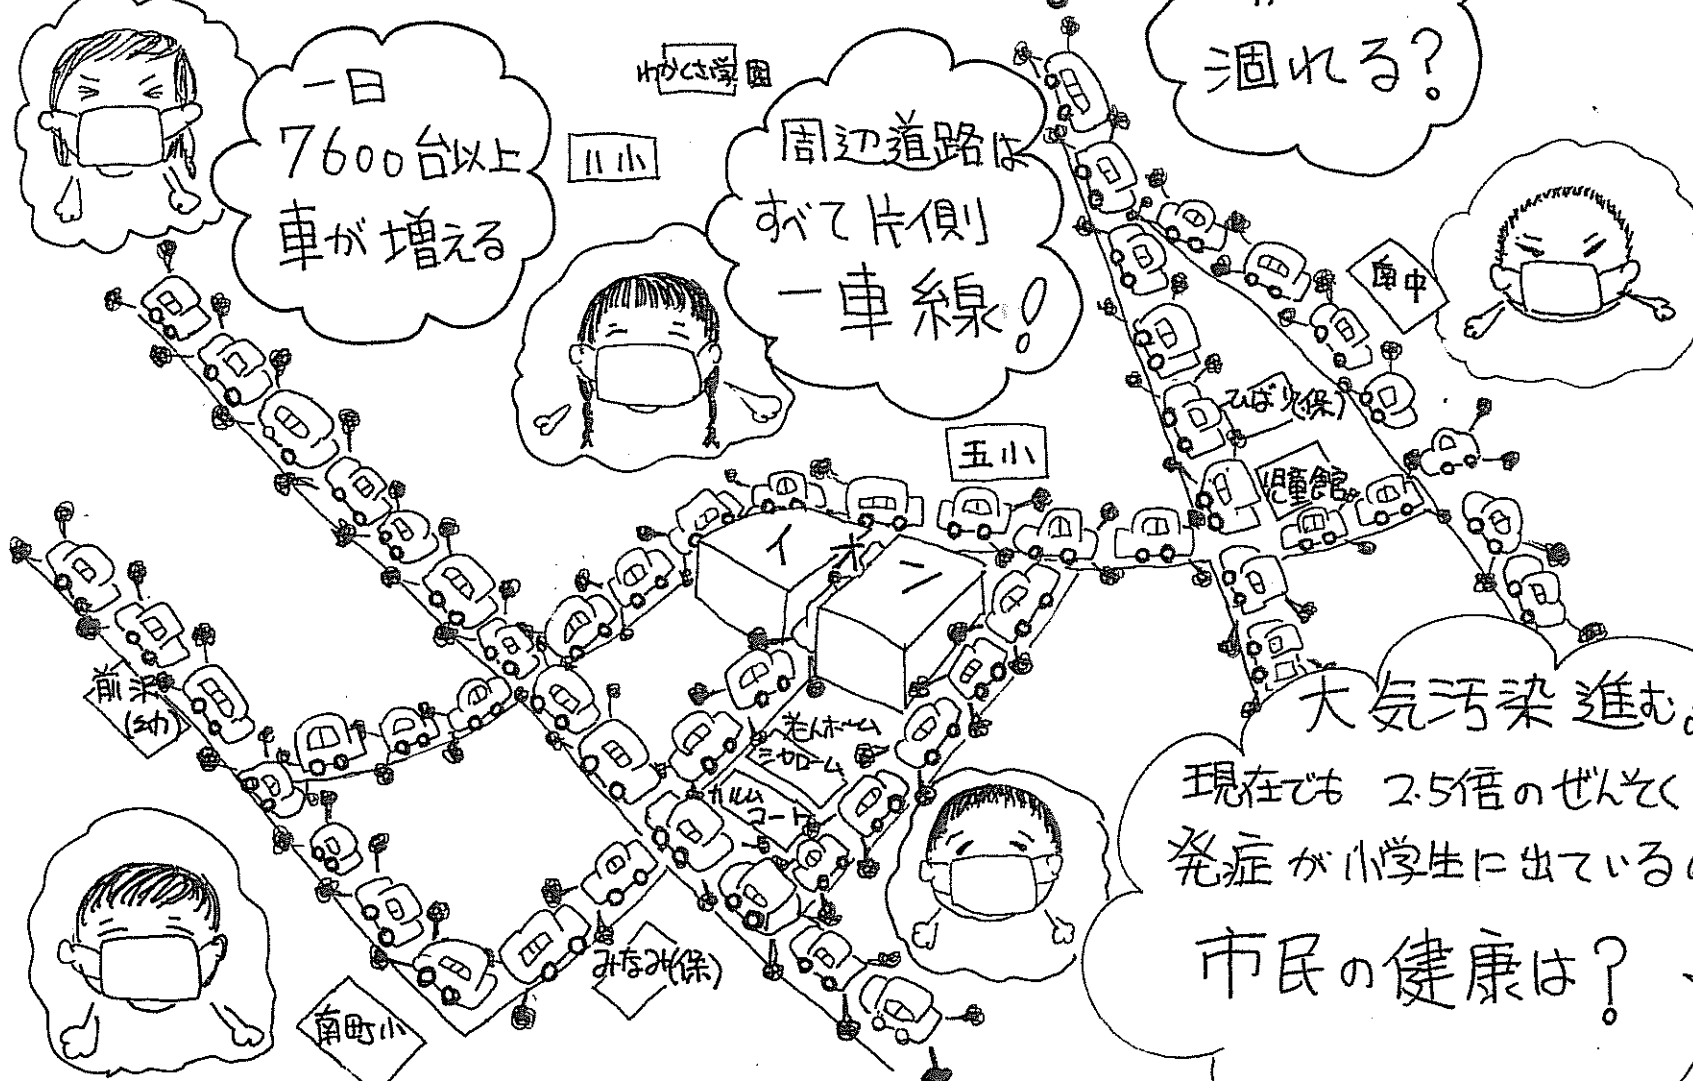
一日
7600台以上
車が増える

わかくさ学園

八小

周辺道路は
すべて片側
一車線!

涸れる?

原中

ひばり(保)

児童館

五小

イオン

前沢(幼)

老人ホーム
ミセローム

カルム
コート

みなみ(保)

南町小

大気汚染進む
現在でも 2.5倍のぜんそく
発症が小学生に出ている
市民の健康は?